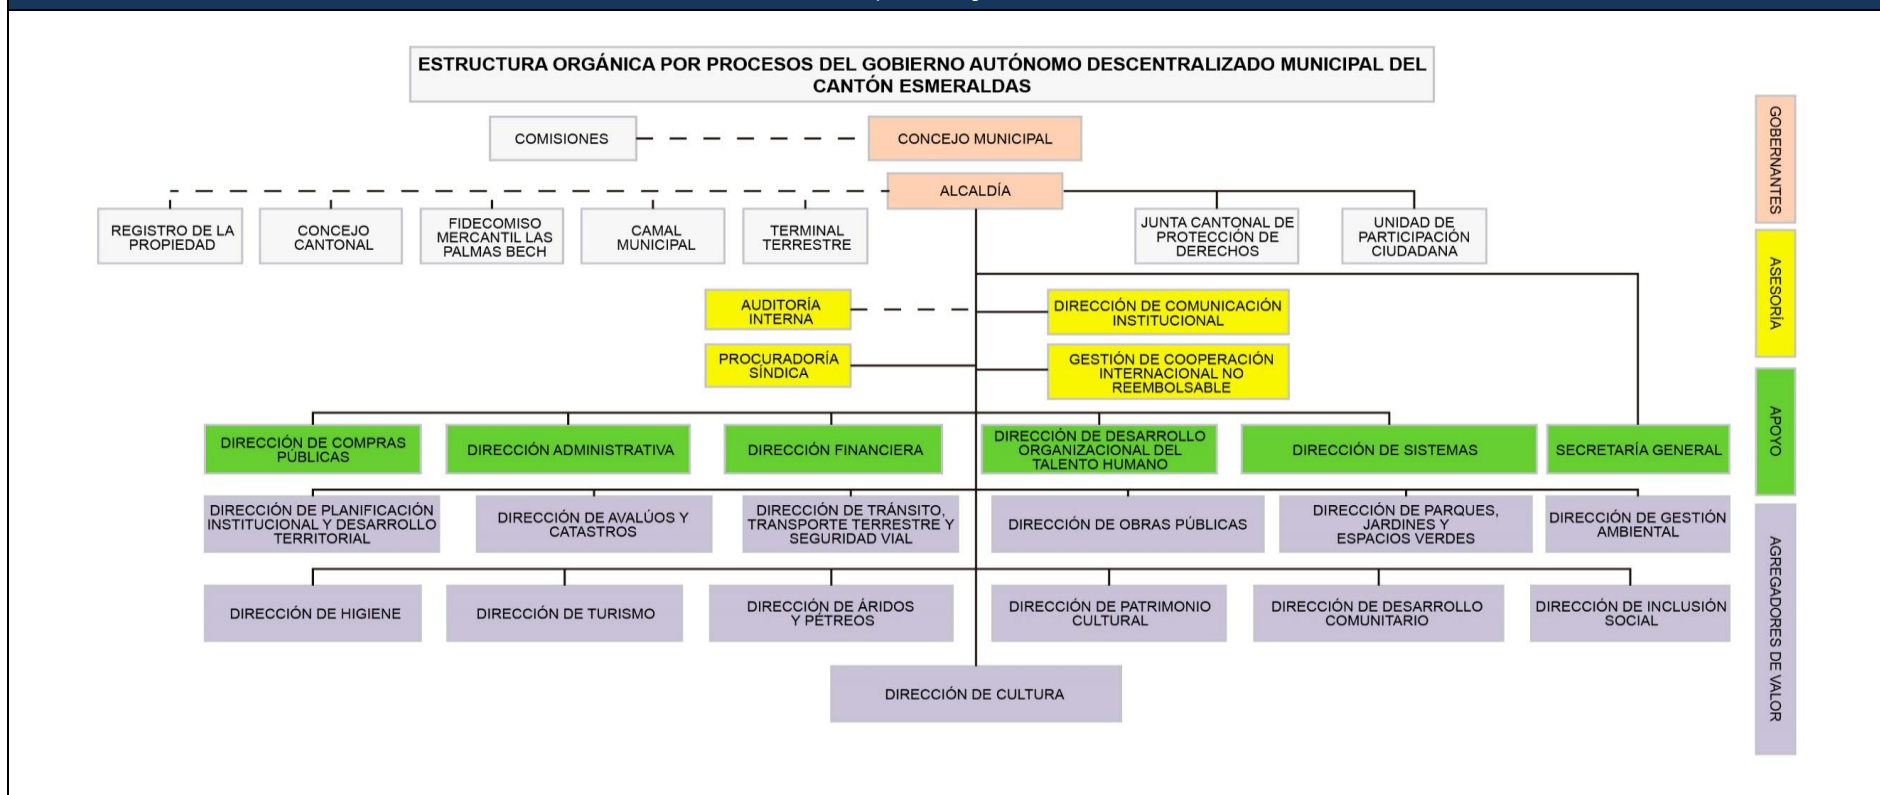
ESTRUCTURA ORGÁNICA POR PROCESOS DEL GOBIERNO AUTÓNOMO DESCENTRALIZADO MUNICIPAL DEL CANTÓN ESMERALDAS

COMISIONES

CONCEJO MUNICIPAL

ALCALDÍA

REGISTRO DE LA PROPIEDAD

CONCEJO CANTONAL

FIDECOMISO MERCANTIL LAS PALMAS BECH

CAMAL MUNICIPAL

TERMINAL TERRESTRE

JUNTA CANTONAL DE PROTECCIÓN DE DERECHOS

UNIDAD DE PARTICIPACIÓN CIUDADANA

AUDITORÍA INTERNA

DIRECCIÓN DE COMUNICACIÓN INSTITUCIONAL

PROCURADORÍA SÍNDICA

GESTIÓN DE COOPERACIÓN INTERNACIONAL NO REEMBOLSABLE

DIRECCIÓN DE COMPRAS PÚBLICAS

DIRECCIÓN ADMINISTRATIVA

DIRECCIÓN FINANCIERA

DIRECCIÓN DE DESARROLLO ORGANIZACIONAL DEL TALENTO HUMANO

DIRECCIÓN DE SISTEMAS

SECRETARÍA GENERAL

DIRECCIÓN DE PLANIFICACIÓN INSTITUCIONAL Y DESARROLLO TERRITORIAL

DIRECCIÓN DE AVALÚOS Y CATASTROS

DIRECCIÓN DE TRÁNSITO, TRANSPORTE TERRESTRE Y SEGURIDAD VIAL

DIRECCIÓN DE OBRAS PÚBLICAS

DIRECCIÓN DE PARQUES, JARDINES Y ESPACIOS VERDES

DIRECCIÓN DE GESTIÓN AMBIENTAL

DIRECCIÓN DE HIGIENE

DIRECCIÓN DE TURISMO

DIRECCIÓN DE ÁRIDOS Y PÉTREOS

DIRECCIÓN DE PATRIMONIO CULTURAL

DIRECCIÓN DE DESARROLLO COMUNITARIO

DIRECCIÓN DE INCLUSIÓN SOCIAL

DIRECCIÓN DE CULTURA

GOBERNANTES

ASESORÍA

APOYO

AGREGADORES DE VALOR